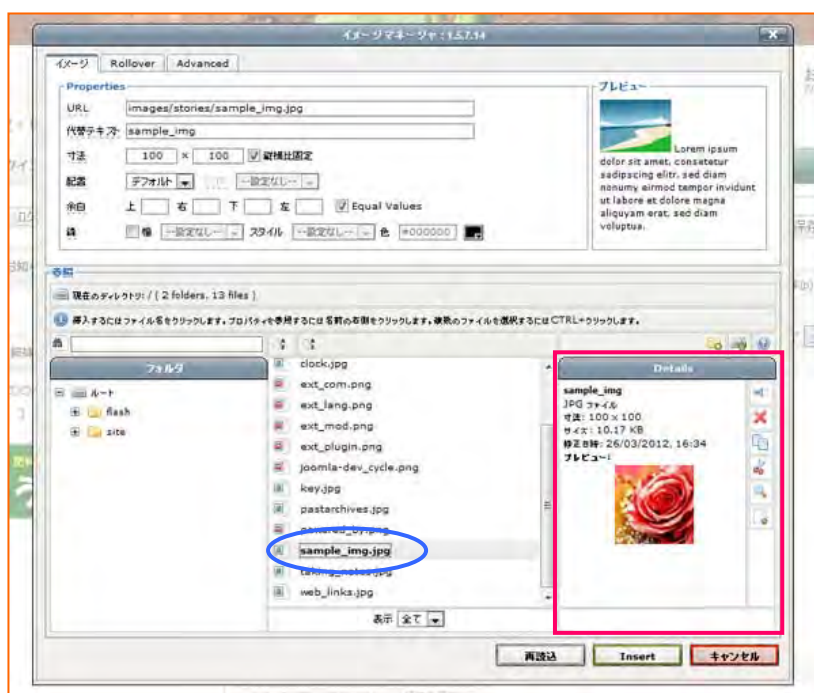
イメージマネージャ : 1.5.7.14

イメージ Rollover Advanced

Properties

URL images/stories/sample_img.jpg

代替テキスト sample_img

寸法 100 × 100 縦横比固定

配置 デフォルト --設定なし--

余白 上 右 下 左 Equal Values

枠 幅 --設定なし-- スタイル --設定なし-- 色 #000000

プレビュー

Lorem ipsum dolor sit amet, consetetur sadipscing elitr, sed diam nonumy eirmod tempor invidunt ut labore et dolore magna aliquyam erat, sed diam voluptua.

参照

現在のディレクトリ: / ( 2 folders, 13 files )

挿入するにはファイル名をクリックします。プロパティを参照するには 名前の右側をクリックします。複数のファイルを選択するには CTRL+クリックします。

フォルダ

ルート
flash
site

clock.jpg
ext_com.png
ext_lang.png
ext_mod.png
ext_plugin.png
joomla-dev_cycle.png
key.jpg
pastarchives.jpg
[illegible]
sample_img.jpg
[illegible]
web_links.jpg

表示 全て

Details

sample_img
JPG ファイル
寸法: 100 x 100
サイズ: 10.17 KB
修正日時: 26/03/2012, 16:34
プレビュー:

再読込 Insert キャンセル